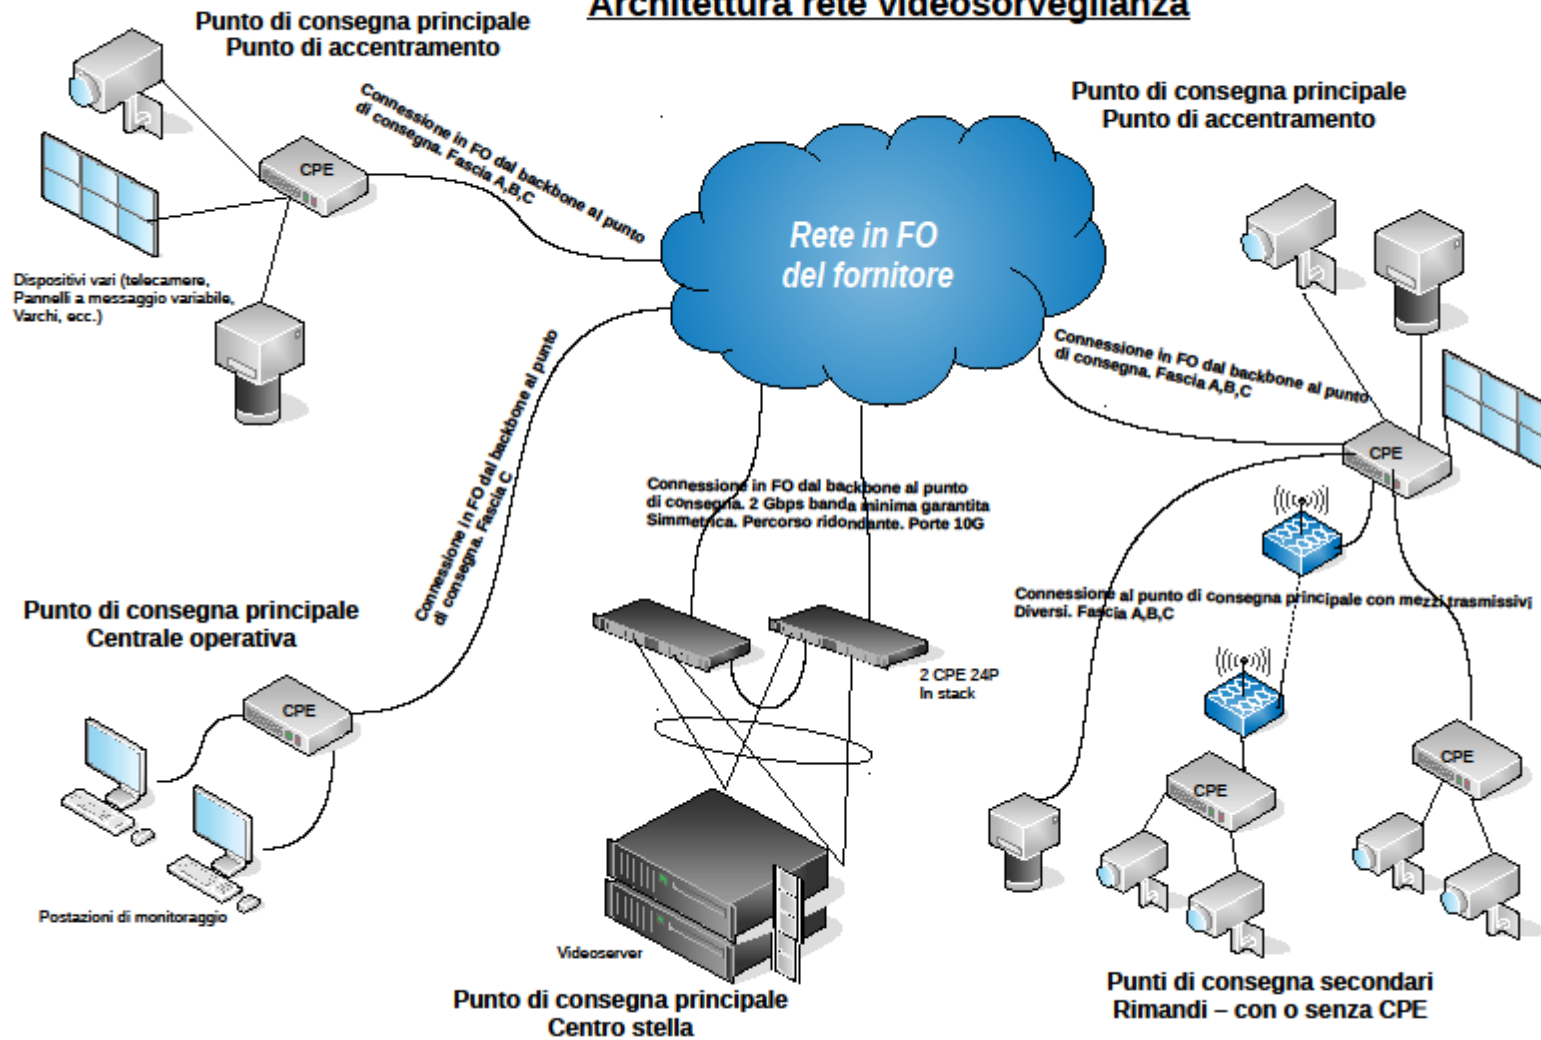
Architettura rete videosorveglianza

Punto di consegna principale
Punto di accentramento

Connessione in FO dal backbone al punto di consegna. Fascia A,B,C

CPE

Dispositivi vari (telecamere, Pannelli a messaggio variabile, Varchi, ecc.)

Rete in FO
del fornitore

Punto di consegna principale
Punto di accentramento

Connessione in FO dal backbone al punto di consegna. Fascia A,B,C

CPE

Connessione in FO dal backbone al punto di consegna. Fascia C

Connessione in FO dal backbone al punto di consegna. 2 Gbps banda minima garantita Simmetrica. Percorso ridondante. Porte 10G

Connessione al punto di consegna principale con mezzi trasmissivi Diversi. Fascia A,B,C

Punto di consegna principale
Centrale operativa

CPE

2 CPE 24P
In stack

CPE

CPE

Postazioni di monitoraggio

Videoserver

Punto di consegna principale
Centro stella

Punti di consegna secondari
Rimandi – con o senza CPE